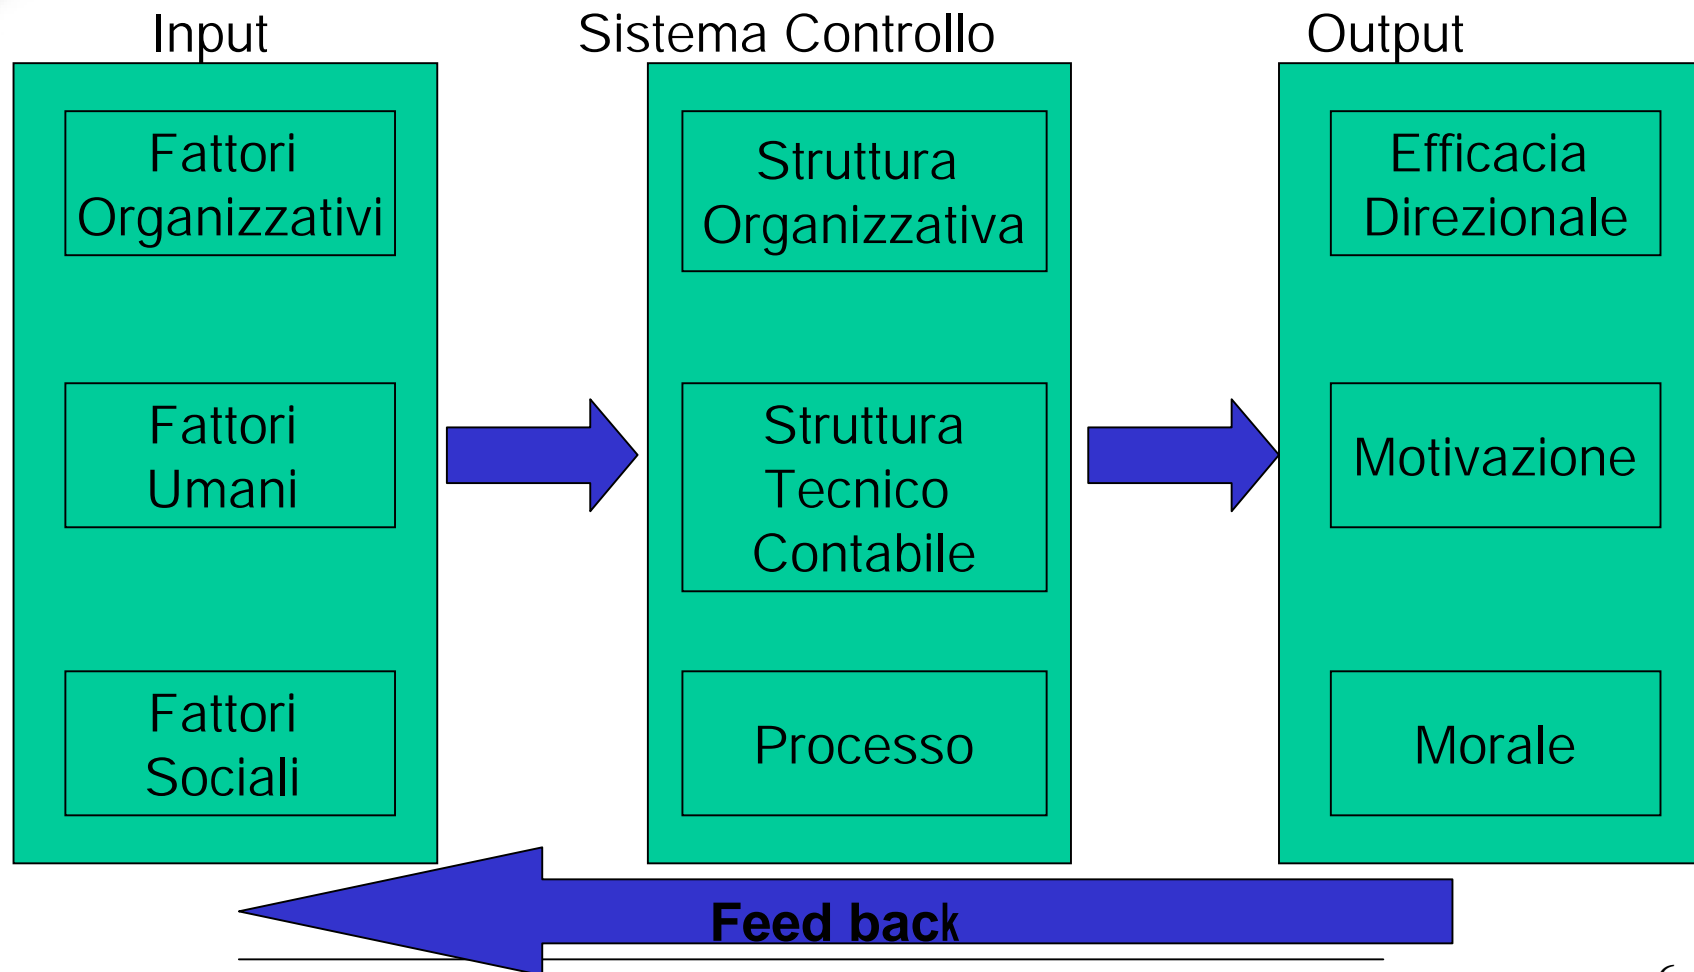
Input

Fattori Organizzativi

Fattori Umani

Fattori Sociali

Sistema Controllo

Struttura Organizzativa

Struttura Tecnico Contabile

Processo

Output

Efficacia Direzionale

Motivazione

Morale

Feed back